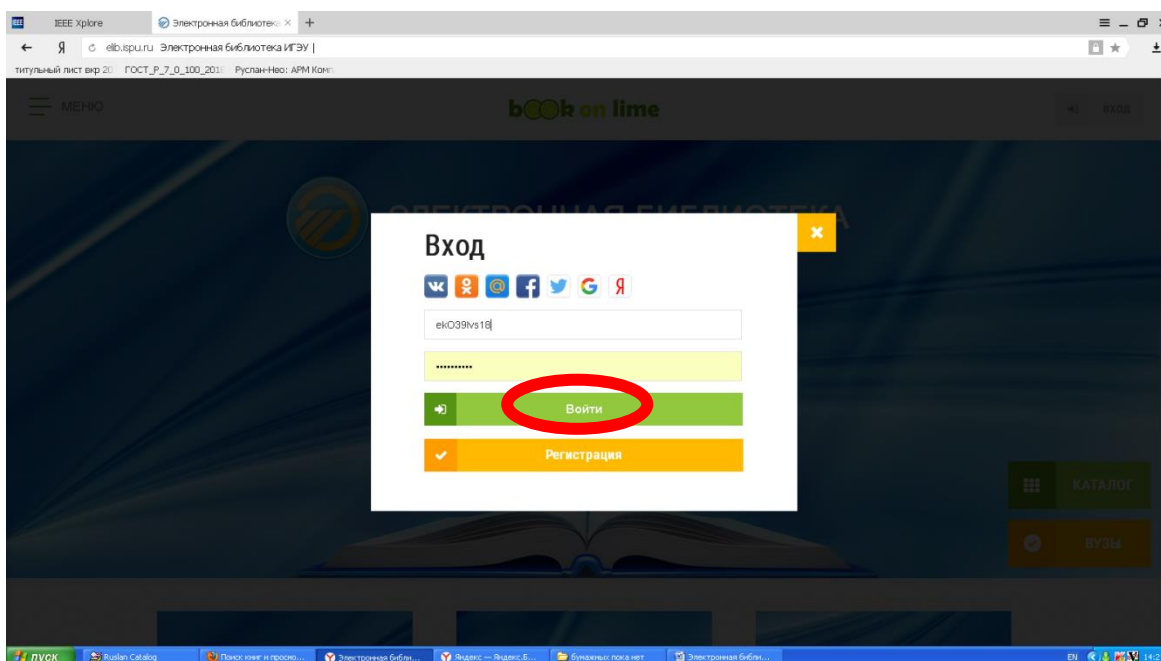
IEEE Xplore
Электронная библиотека ×
+
Я elib.ispu.ru Электронная библиотека ИГЭУ |
титульный лист вкр 20 ГОСТ_Р_7_0_100_2018 Руслан-Нео: АРМ Комп
МЕНЮ
book on lime
ВХОД
ЭЛЕКТРОННАЯ БИБЛИОТЕКА
Вход
ekO39lvs18
•••••••••••
Войти
Регистрация
КАТАЛОГ
ВУЗЫ
пуск
Ruslan Catalog
Поиск книг и просмо...
Электронная библ...
Яндекс — Яндекс.Б...
бумажных пока нет
Электронная библ...
EN
14:2